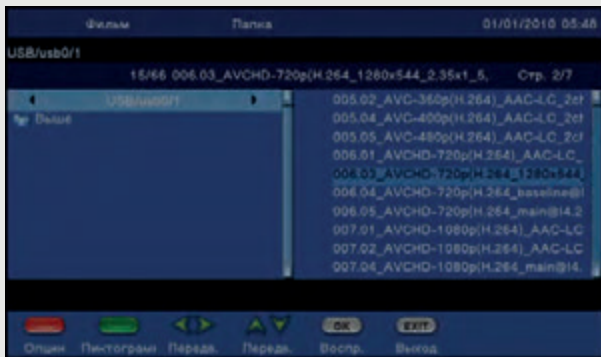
Фильм Папка 01/01/2010 05:48

USB/usb0/1

15/66 006.03_AVCHD-720p(H.264_1280x544_2.35x1_5. Стр. 2/7

USB/usb0/1

Выше

005.02_AVC-360p(H.264)_AAC-LC_2cl
005.04_AVC-400p(H.264)_AAC-LC_2cl
005.05_AVC-480p(H.264)_AAC-LC_2cl
006.01_AVCHD-720p(H.264)_AAC-LC_
006.03_AVCHD-720p(H.264_1280x544_
006.04_AVCHD-720p(H.264_baseline@l
006.05_AVCHD-720p(H.264_main@l4.2
007.01_AVCHD-1080p(H.264)_AAC-LC
007.02_AVCHD-1080p(H.264)_AAC-LC
007.04_AVCHD-1080p(H.264_main@l4.

OK EXIT

Опции Пиктограмы Передв. Передв. Воспр. Выход